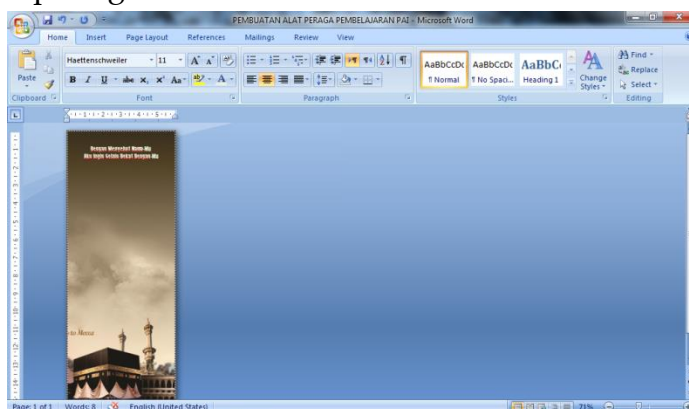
PEMBUATAN ALAT PERAGA PEMBELAJARAN PAI - Microsoft Word

Home Insert Page Layout References Mailings Review View

Paste
Clipboard
Haettenschweiler 11
B I U abe x, x² Aa
Font
Paragraph
AaBbCcDc ¶ Normal
AaBbCcDc ¶ No Spaci...
AaBbC Heading 1
Change Styles
Styles
Find
Replace
Select
Editing

Dengan Menyebut Nama-Mu
Aku Ingin Selalu Dekat Dengan-Mu

Page: 1 of 1 Words: 8 English (United States) 71%